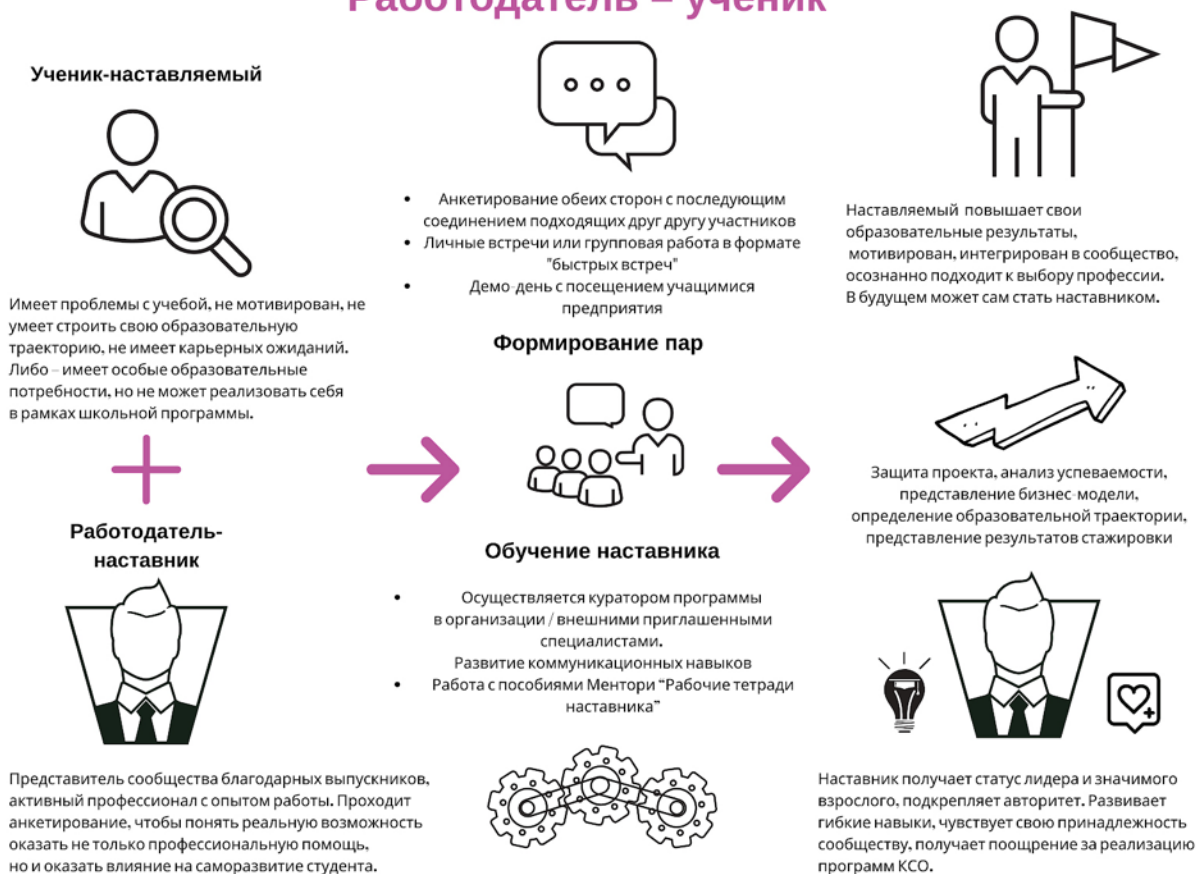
Работодатель – ученик

Ученик-наставляемый

Имеет проблемы с учебой, не мотивирован, не умеет строить свою образовательную траекторию, не имеет карьерных ожиданий. Либо – имеет особые образовательные потребности, но не может реализовать себя в рамках школьной программы.

+

Работодатель-наставник

Представитель сообщества благодарных выпускников, активный профессионал с опытом работы. Проходит анкетирование, чтобы понять реальную возможность оказать не только профессиональную помощь, но и оказать влияние на саморазвитие студента.

- Анкетирование обеих сторон с последующим соединением подходящих друг другу участников
- Личные встречи или групповая работа в формате "быстрых встреч"
- Демо-день с посещением учащимися предприятия

Формирование пар

Обучение наставника

- Осуществляется куратором программы в организации / внешними приглашенными специалистами. Развитие коммуникационных навыков
- Работа с пособиями Ментори "Рабочие тетради наставника"

Наставляемый повышает свои образовательные результаты, мотивирован, интегрирован в сообщество, осознанно подходит к выбору профессии. В будущем может сам стать наставником.

Защита проекта, анализ успеваемости, представление бизнес-модели, определение образовательной траектории, представление результатов стажировки

Наставник получает статус лидера и значимого взрослого, подкрепляет авторитет. Развивает гибкие навыки, чувствует свою принадлежность сообществу, получает поощрение за реализацию программ КСО.